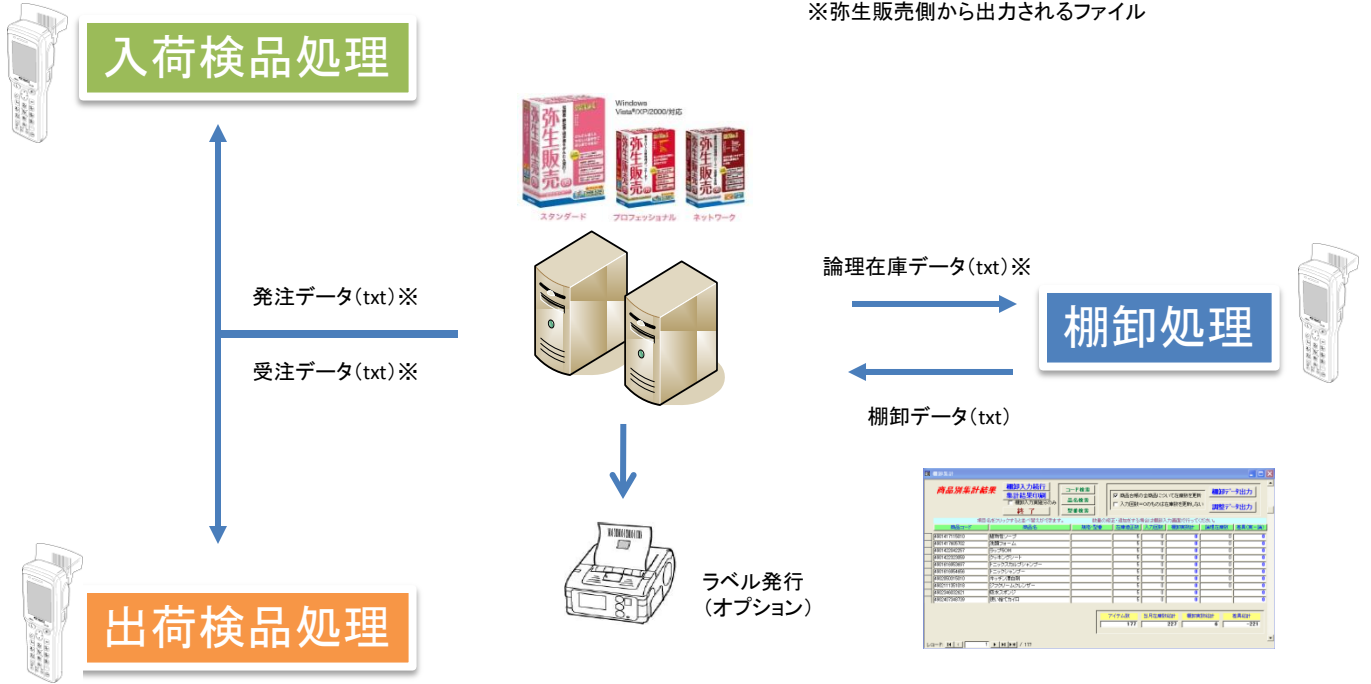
※弥生販売側から出力されるファイル

入荷検品処理

Windows Vista/XP/2000対応

弥生販売

スタンダード　プロフェッショナル　ネットワーク

発注データ(txt)※

受注データ(txt)※

論理在庫データ(txt)※

棚卸処理

棚卸データ(txt)

商品別集計結果

棚卸入力履行

集計結果印刷

終了

コード検索

品名検索

型番検索

棚卸データ出力

調整データ出力

ラベル発行
(オプション)

出荷検品処理